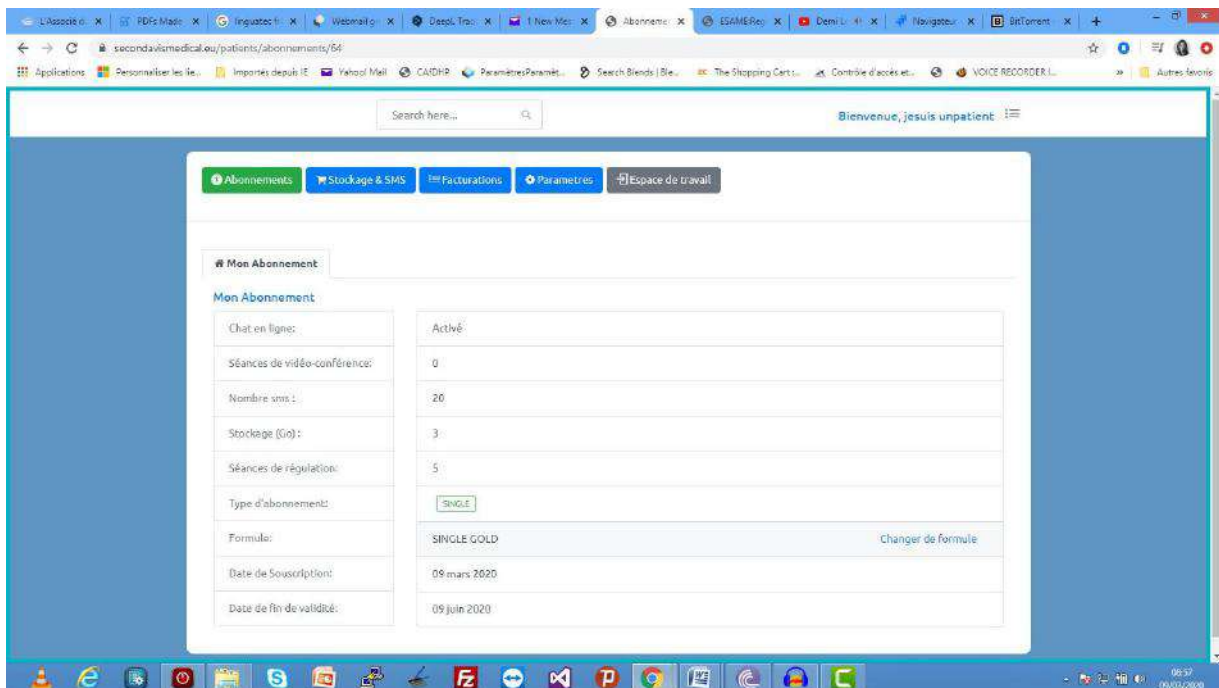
L'Associé d... × | PDFs Made... × | linguatec fr... × | Webmail gr... × | DeepL Trad... × | 1 New Mes... × | Abonneme... × | ESAME Rep... × | Demi L... × | Navigateur... × | BitTorrent... × | +

secondavismedical.eu/patients/abonnements/64

Applications | Personnaliser les lie... | Importés depuis IE | Yahoo! Mail | CAfDHR | ParamètresParamèt... | Search Blends | Ble... | The Shopping Cart :... | Contrôle d'accès et... | VOICE RECORDER I... | » | Autres favoris

Search here...

Bienvenue, jesuis unpatient

Abonnements | Stockage & SMS | Facturations | Parametres | Espace de travail

Mon Abonnement

Mon Abonnement

| | |
|---|---|
| Chat en ligne: | Activé |
| Séances de vidéo-conférence: | 0 |
| Nombre sms : | 20 |
| Stockage (Go) : | 3 |
| Séances de régulation: | 5 |
| Type d'abonnement: | SINGLE |
| Formule: | SINGLE GOLD Changer de formule |
| Date de Souscription: | 09 mars 2020 |
| Date de fin de validité: | 09 juin 2020 |

06:57
09/03/2020